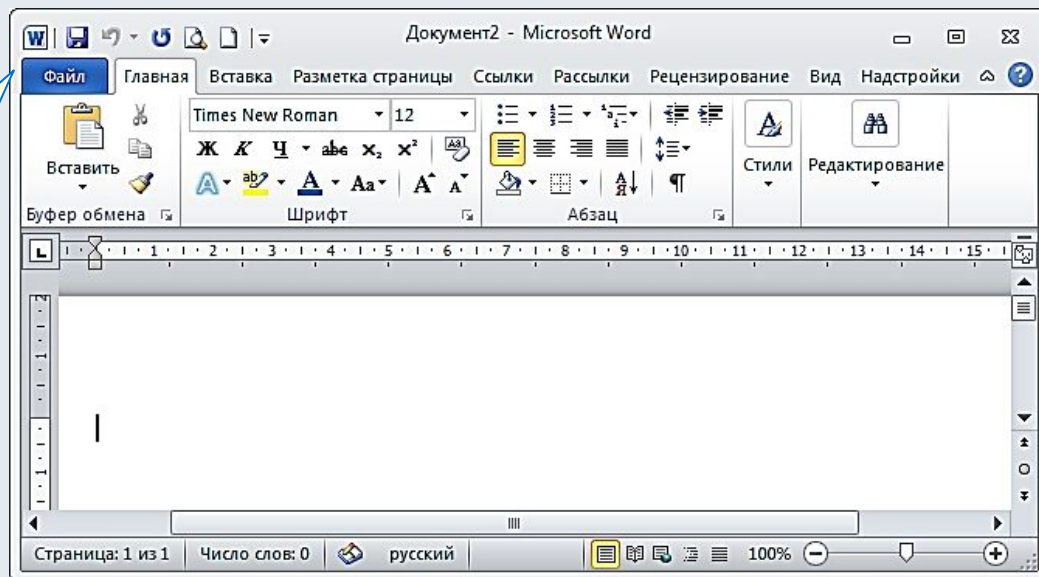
Документ2 - Microsoft Word

Файл Главная Вставка Разметка страницы Ссылки Рассылки Рецензирование Вид Надстройки

Вставить
Буфер обмена

Times New Roman 12
Ж К Ч abc $x_2$ $x^2$
Aa
Шрифт

Абзац

Стили

Редактирование

1 2 3 4 5 6 7 8 9 10 11 12 13 14 15

Страница: 1 из 1 Число слов: 0 русский 100%